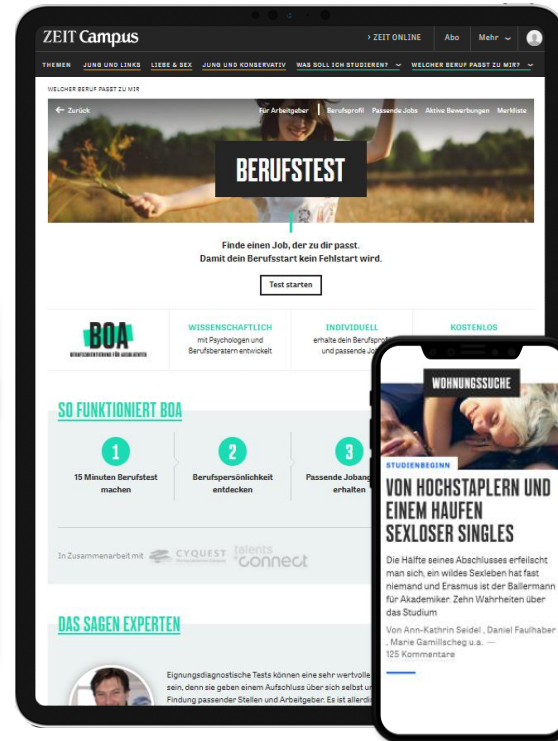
ZEIT Campus

> ZEIT ONLINE Abo Mehr

THEMEN JUNG UND LINKS LIEBE & SEX JUNG UND KONSERVATIV WAS SOLL ICH STUDIEREN? WELCHER BERUF PASST ZU MIR?

WELCHER BERUF PASST ZU MIR

← Zurück

Für Arbeitgeber Berufsprofil Passende Jobs Aktive Bewerbungen Merkliste

BERUFSTEST

Finde einen Job, der zu dir passt.
Damit dein Berufsstart kein Fehlstart wird.

Test starten

BOA
BERUFSORIENTIERUNG FÜR AKADEMIKER

WISSENSCHAFTLICH
mit Psychologen und Berufsberatern entwickelt

INDIVIDUELL
erhalte dein Berufsprofil und passende Jo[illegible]

KOSTENLOS

SO FUNKTIONIERT BOA

1
15 Minuten Berufstest machen

2
Berufspersönlichkeit entdecken

3
Passende Jobang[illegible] erhalten

In Zusammenarbeit mit CYQUEST talents connect

DAS SAGEN EXPERTEN

Eignungsdiagnostische Tests können eine sehr wertvolle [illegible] sein, denn sie geben einem Aufschluss über sich selbst u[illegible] Findung passender Stellen und Arbeitgeber. Es ist allerdi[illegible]

WOHNUNGSSUCHE

STUDIENBEGINN

VON HOCHSTAPLERN UND EINEM HAUFEN SEXLOSER SINGLES

Die Hälfte seines Abschlusses erfälscht man sich, ein wildes Sexleben hat fast niemand und Erasmus ist der Ballermann für Akademiker: Zehn Wahrheiten über das Studium

Von Ann-Kathrin Seidel , Daniel Faulhaber , Marie Gamillscheg u.a. —
125 Kommentare